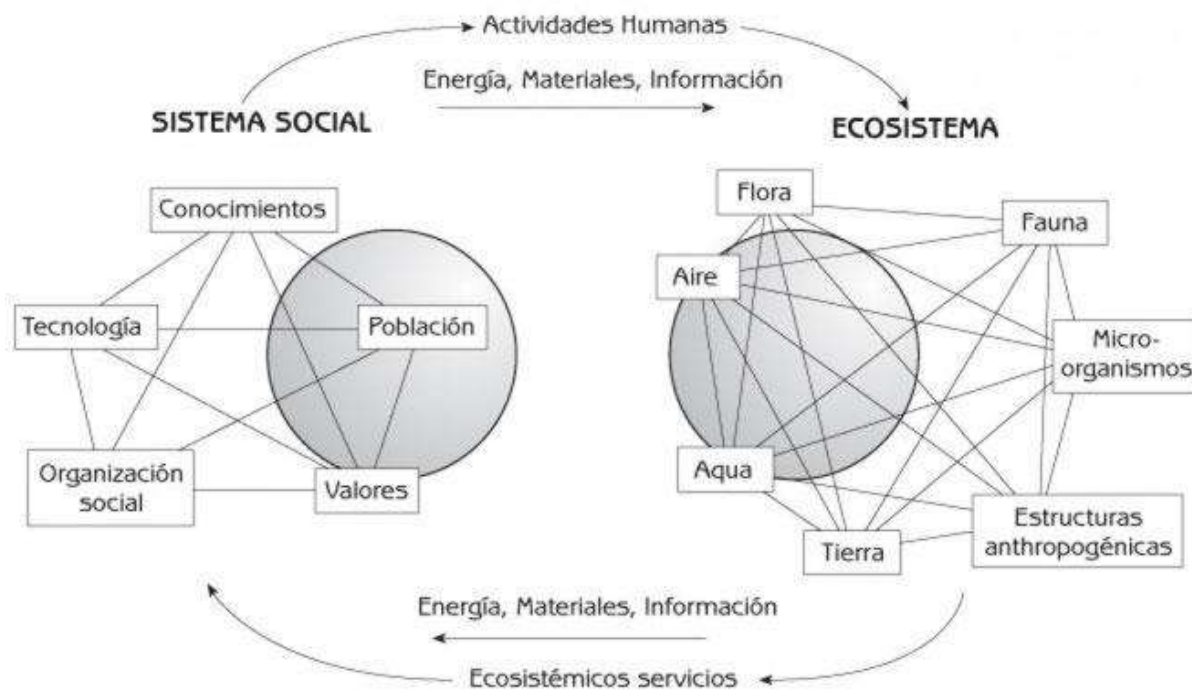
Actividades Humanas

Energía, Materiales, Información

SISTEMA SOCIAL

ECOSISTEMA

Conocimientos

Tecnología

Población

Organización social

Valores

Flora

Fauna

Aire

Microorganismos

Aqua

Estructuras anthropogénicas

Tierra

Energía, Materiales, Información

Ecosistémicos servicios